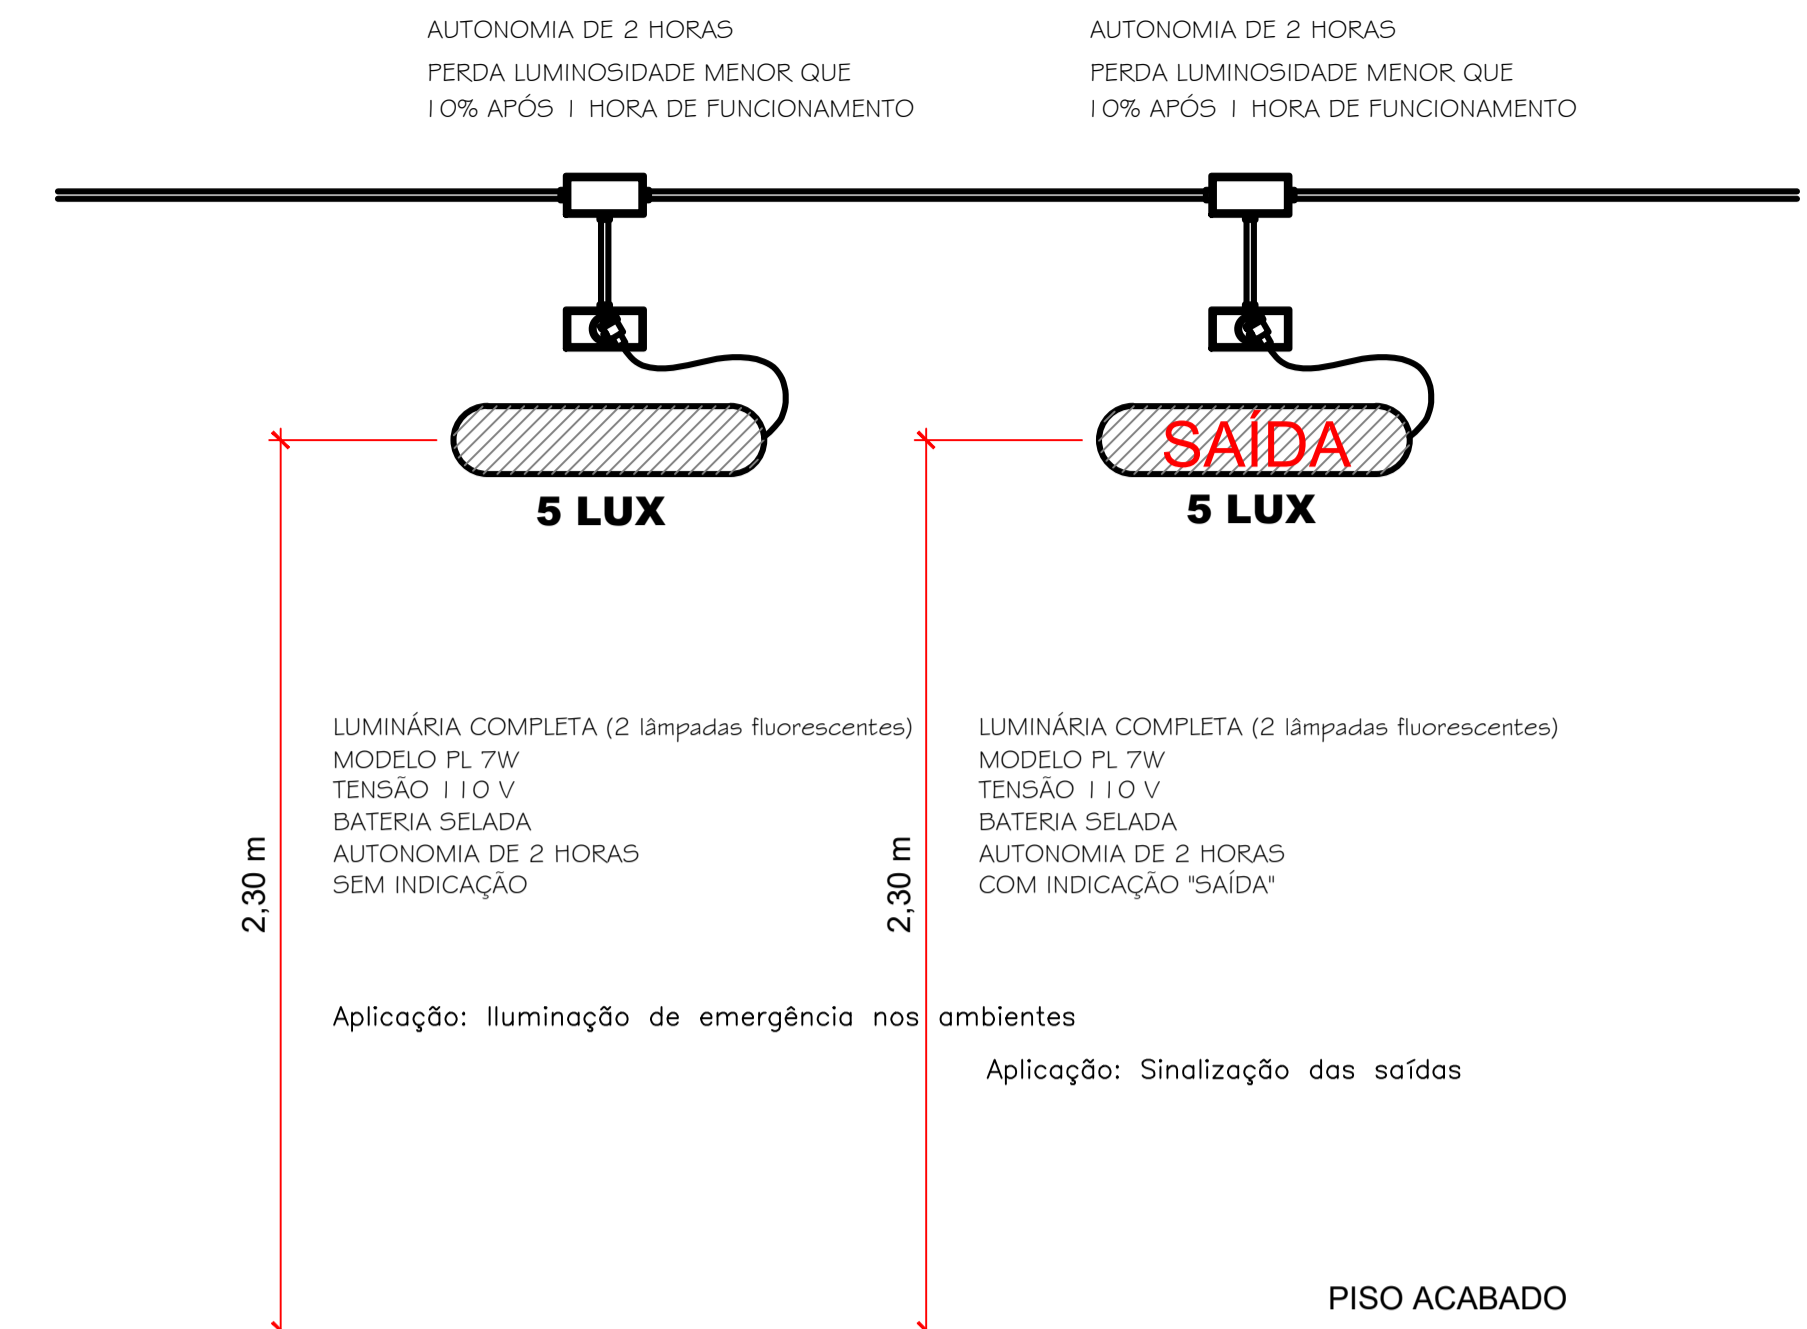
AUTONOMIA DE 2 HORAS
PERDA LUMINOSIDADE MENOR QUE 10% APÓS 1 HORA DE FUNCIONAMENTO

AUTONOMIA DE 2 HORAS
PERDA LUMINOSIDADE MENOR QUE 10% APÓS 1 HORA DE FUNCIONAMENTO

SAÍDA

5 LUX

5 LUX

2,30 m

LUMINÁRIA COMPLETA (2 lâmpadas fluorescentes)
MODELO PL 7W
TENSÃO 110 V
BATERIA SELADA
AUTONOMIA DE 2 HORAS
SEM INDICAÇÃO

2,30 m

LUMINÁRIA COMPLETA (2 lâmpadas fluorescentes)
MODELO PL 7W
TENSÃO 110 V
BATERIA SELADA
AUTONOMIA DE 2 HORAS
COM INDICAÇÃO "SAÍDA"

Aplicação: Iluminação de emergência nos ambientes

Aplicação: Sinalização das saídas

PISO ACABADO